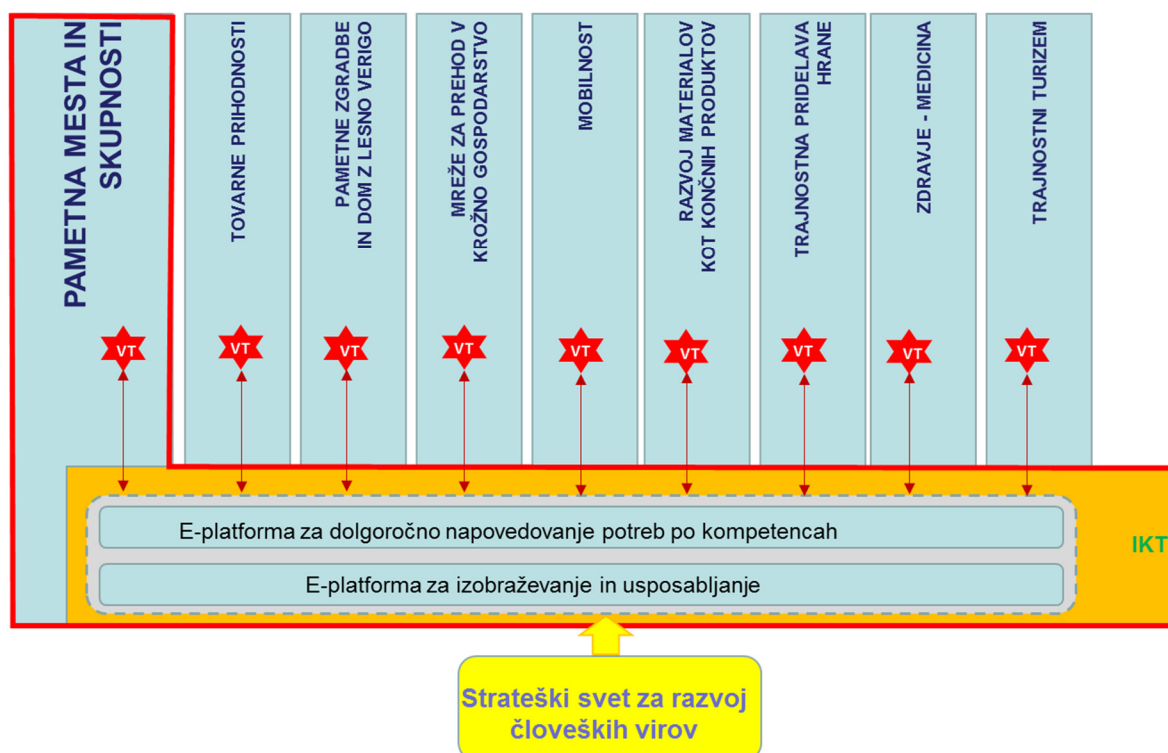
PAMETNA MESTA IN SKUPNOSTI

TOVARNE PRIHODNOSTI

PAMETNE ZGRADBE IN DOM Z LESNO VERIGO

MREŽE ZA PREHOD V KROŽNO GOSPODARSTVO

MOBILNOST

RAZVOJ MATERIALOV KOT KONČNIH PRODUKTOV

TRAJNOSTNA PRIDELAVA HRANE

ZDRAVJE - MEDICINA

TRAJNOSTNI TURIZEM

VT

VT

VT

VT

VT

VT

VT

VT

VT

E-platforma za dolgoročno napovedovanje potreb po kompetencah

E-platforma za izobraževanje in usposabljanje

IKT

Strateški svet za razvoj človeških virov